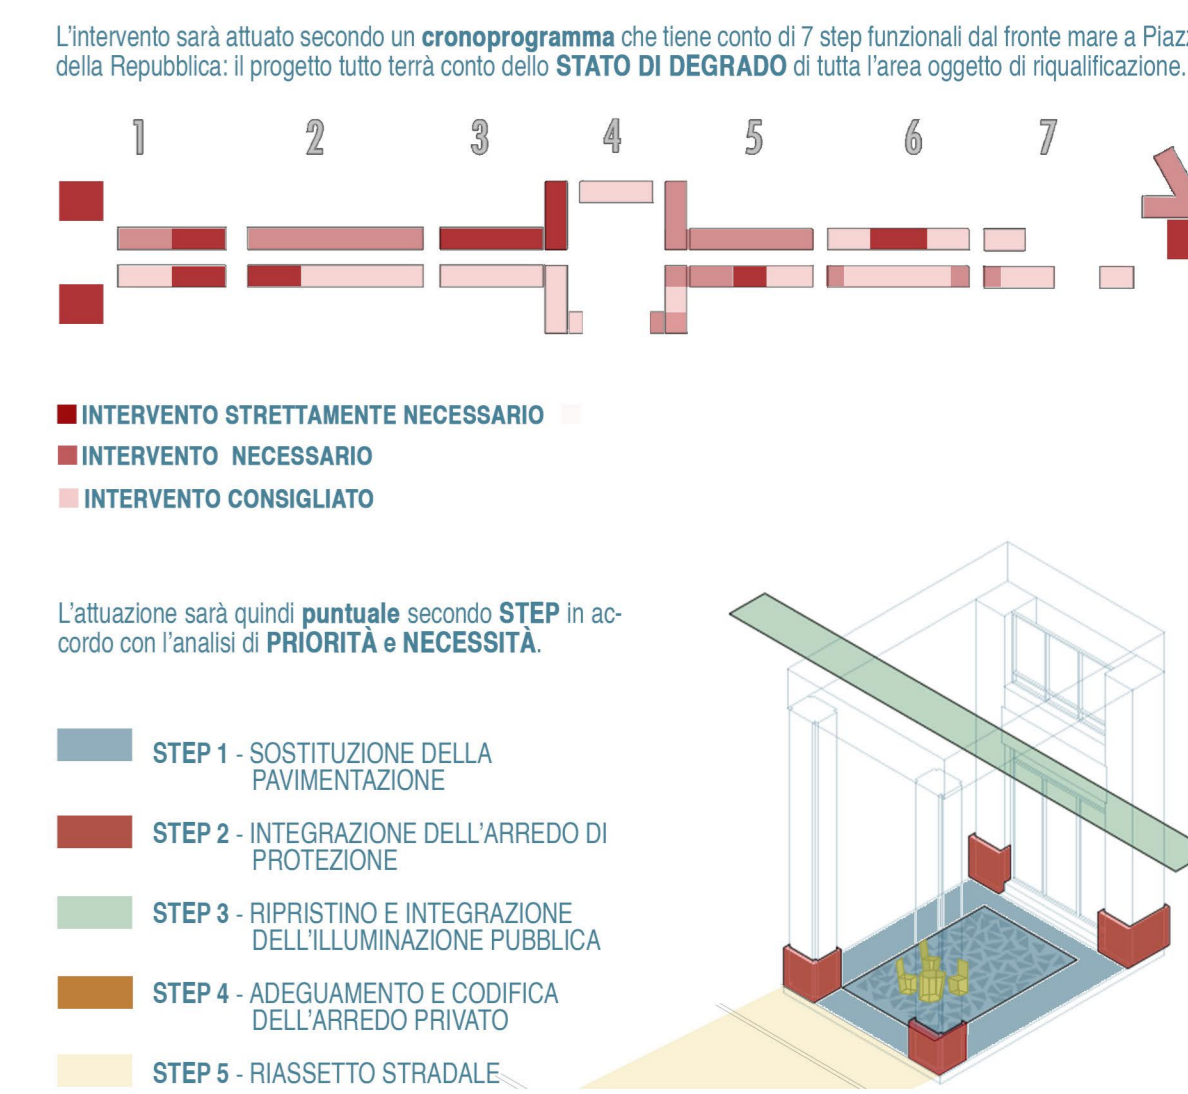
L'intervento sarà attuato secondo un **cronoprogramma** che tiene conto di 7 step funzionali dal fronte mare a Piaz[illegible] della Repubblica: il progetto tutto terrà conto dello **STATO DI DEGRADO** di tutta l'area oggetto di riqualificazione.

1 2 3 4 5 6 7

INTERVENTO STRETTAMENTE NECESSARIO
INTERVENTO NECESSARIO
INTERVENTO CONSIGLIATO

L'attuazione sarà quindi **puntuale** secondo **STEP** in accordo con l'analisi di **PRIORITÀ e NECESSITÀ**.

STEP 1 - SOSTITUZIONE DELLA PAVIMENTAZIONE

STEP 2 - INTEGRAZIONE DELL'ARREDO DI PROTEZIONE

STEP 3 - RIPRISTINO E INTEGRAZIONE DELL'ILLUMINAZIONE PUBBLICA

STEP 4 - ADEGUAMENTO E CODIFICA DELL'ARREDO PRIVATO

STEP 5 - RIASSETTO STRADALE